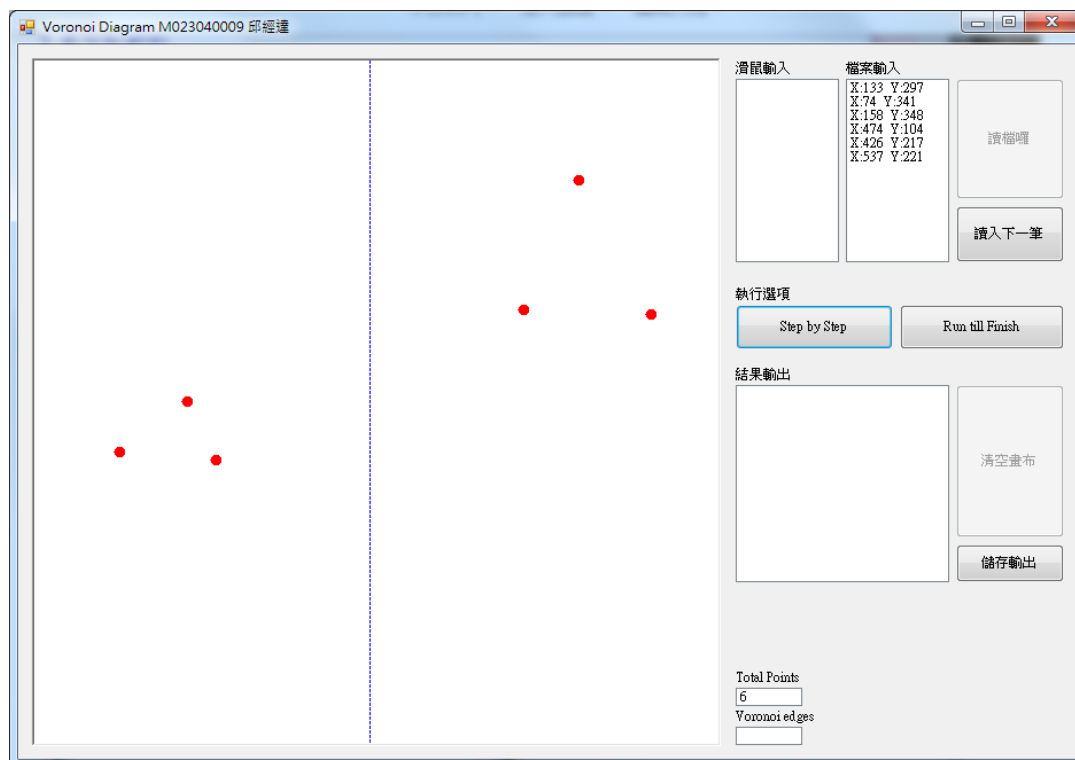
Voronoi Diagram M023040009 邱經達

滑鼠輸入

檔案輸入

X:133 Y:297
X:74 Y:341
X:158 Y:348
X:474 Y:104
X:426 Y:217
X:537 Y:221

讀檔囉

讀入下一筆

執行選項

Step by Step

Run till Finish

結果輸出

清空畫布

儲存輸出

Total Points

6

Voronoi edges